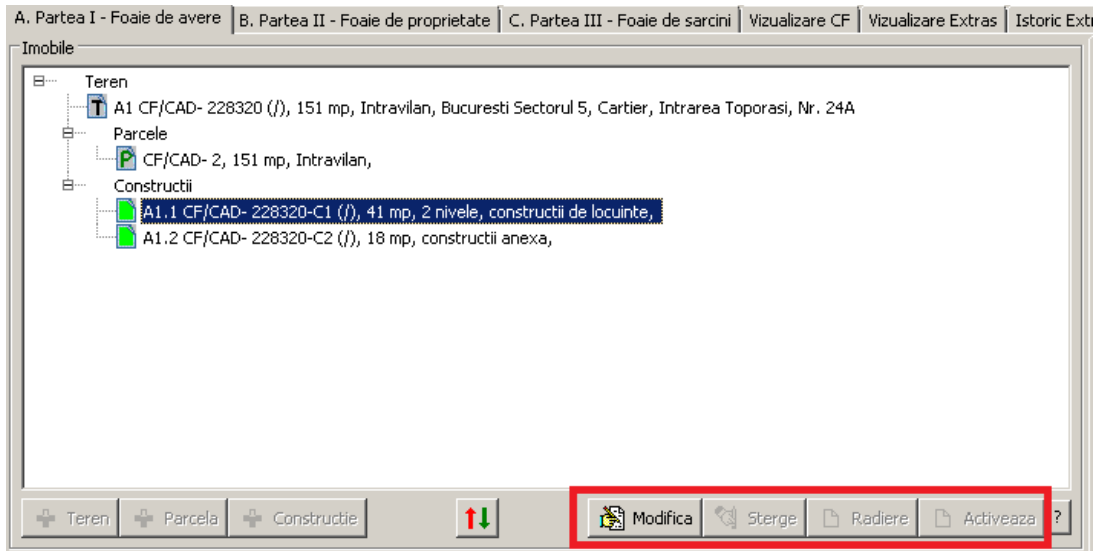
A. Partea I - Foaie de avere | B. Partea II - Foaie de proprietate | C. Partea III - Foaie de sarcini | Vizualizare CF | Vizualizare Extras | Istoric Extr

Imobile

Teren
T A1 CF/CAD- 228320 (/), 151 mp, Intravilan, Bucuresti Sectorul 5, Cartier, Intrarea Toporasi, Nr. 24A
Parcele
P CF/CAD- 2, 151 mp, Intravilan,
Constructii
A1.1 CF/CAD- 228320-C1 (/), 41 mp, 2 nivele, constructii de locuinte,
A1.2 CF/CAD- 228320-C2 (/), 18 mp, constructii anexa,

Teren | Parcela | Constructie | Modifica | Sterge | Radiere | Activeaza | ?